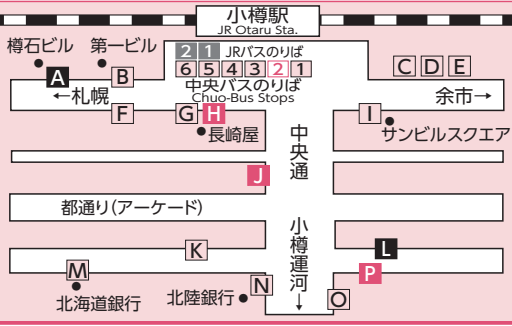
小樽駅
JR Otaru Sta.

樽石ビル
第一ビル
A
B
2 1 JRバスのりば
6 5 4 3 2 1
中央バスのりば
Chuo-Bus Stops
C D E
←札幌
余市→
F
G H
長崎屋
I
サンビルスクエア
中
央
通
J
都通り(アーケード)
小
樽
運
河
↓
K
L
M
P
北海道銀行
北陸銀行
N
O